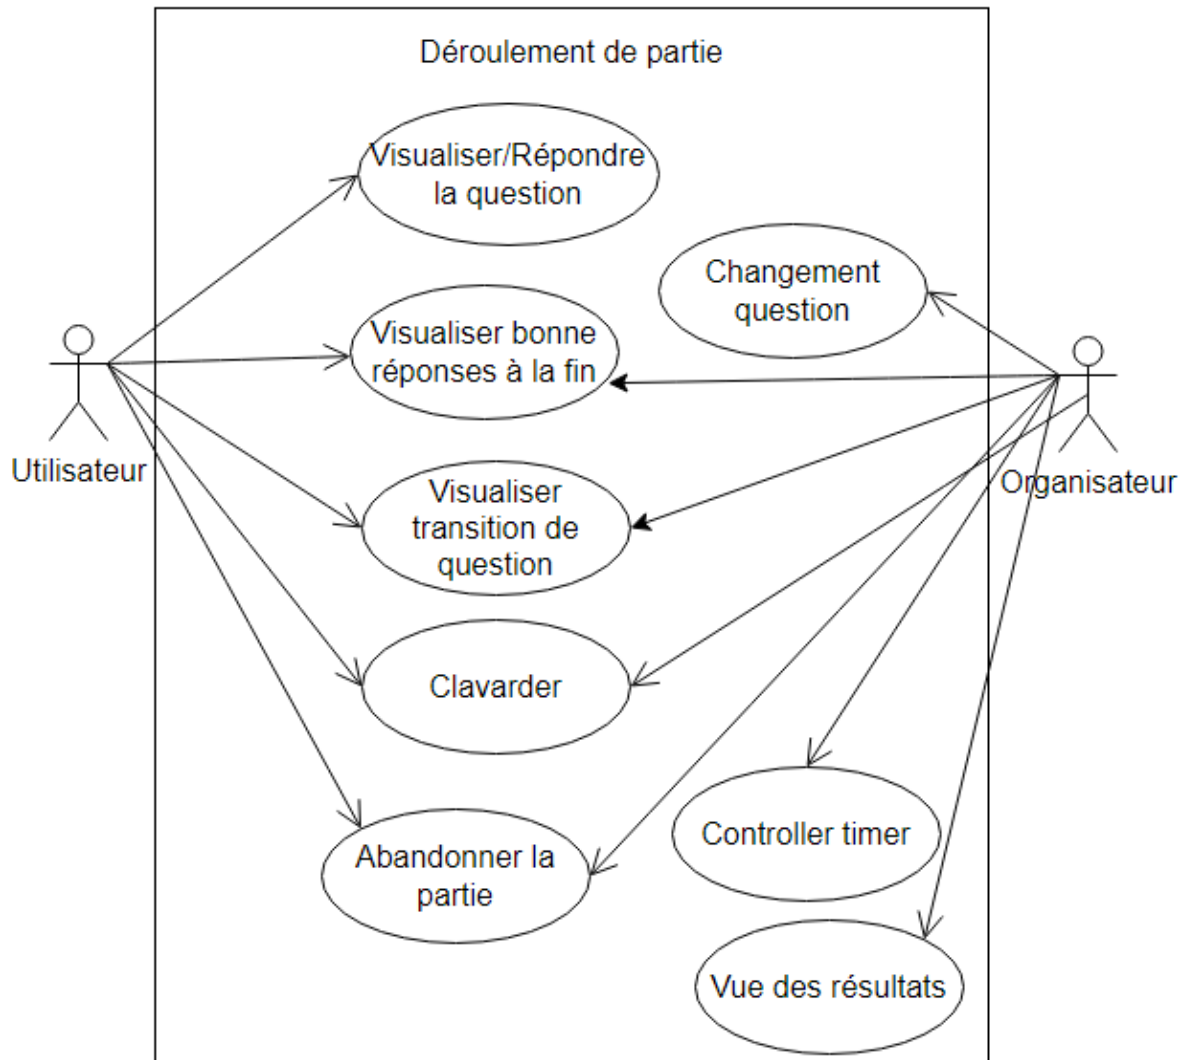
Déroulement de partie

Visualiser/Répondre la question

Changement question

Visualiser bonne réponses à la fin

Utilisateur

Organisateur

Visualiser transition de question

Clavarder

Controller timer

Abandonner la partie

Vue des résultats